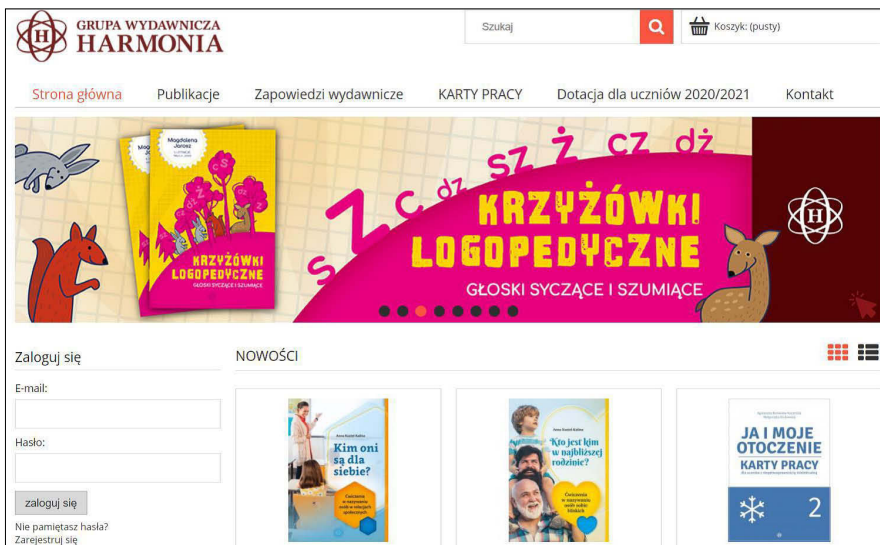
GRUPA WYDAWNICZA
HARMONIA

Szukaj

Koszyk: (pusty)

Strona główna Publikacje Zapowiedzi wydawnicze KARTY PRACY Dotacja dla uczniów 2020/2021 Kontakt

Magdalena Jarosz

KRZYŻÓWKI LOGOPEDYCZNE
GŁOSKI SYCZĄCE I SZUMIĄCE

sz ż cz dż s z c dz

KRZYŻÓWKI LOGOPEDYCZNE
GŁOSKI SYCZĄCE I SZUMIĄCE

Zaloguj się

E-mail:

Hasło:

zaloguj się

Nie pamiętasz hasła?
Zarejestruj się

NOWOŚCI

Anna Kozioł-Kalina
Kim oni są dla siebie?
Ćwiczenia w nazywaniu osób w relacjach społecznych

Anna Kozioł-Kalina
Kto jest kim w najbliższej rodzinie?
Ćwiczenia w nazywaniu osób sobie bliskich

JA I MOJE OTOCZENIE
KARTY PRACY
2